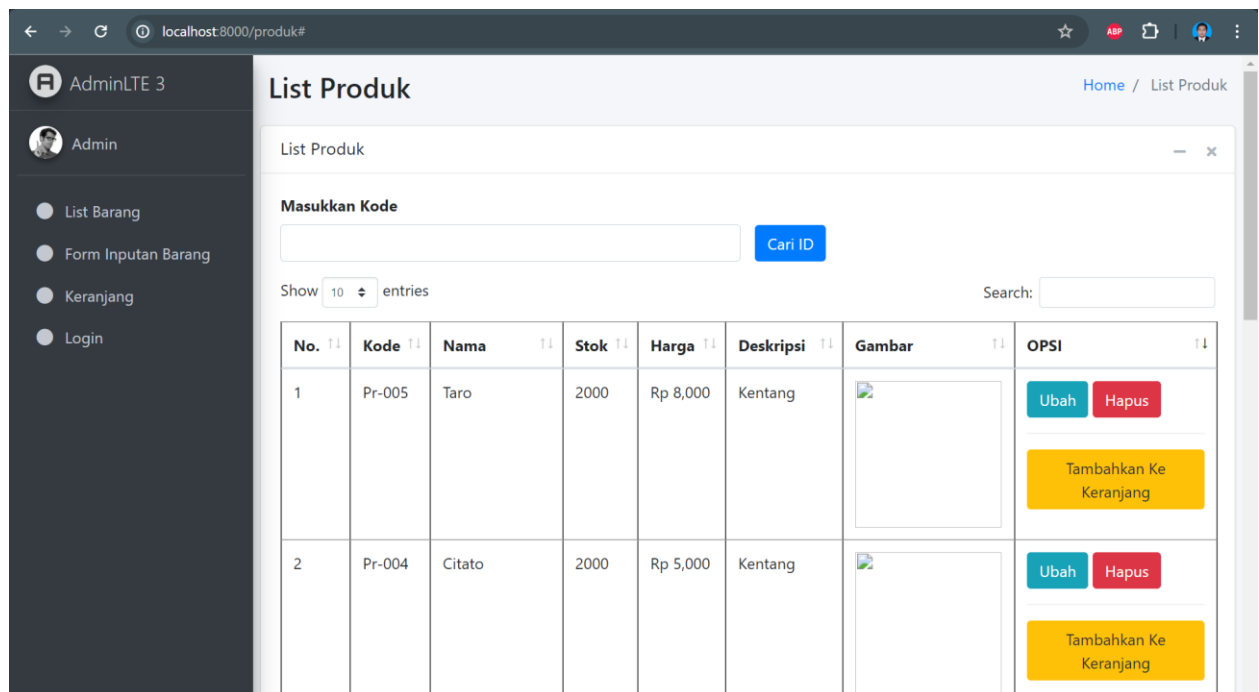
localhost:8000/produk#

ABP

AdminLTE 3

Admin

List Barang

Form Inputan Barang

Keranjang

Login

List Produk

Home / List Produk

List Produk

Masukkan Kode

Cari ID

Show 10 entries

Search:

| No. | Kode | Nama | Stok | Harga | Deskripsi | Gambar | OPSI |
|---|---|---|---|---|---|---|---|
| 1 | Pr-005 | Taro | 2000 | Rp 8,000 | Kentang | | Ubah Hapus Tambahkan Ke Keranjang |
| 2 | Pr-004 | Citato | 2000 | Rp 5,000 | Kentang | | Ubah Hapus Tambahkan Ke Keranjang |